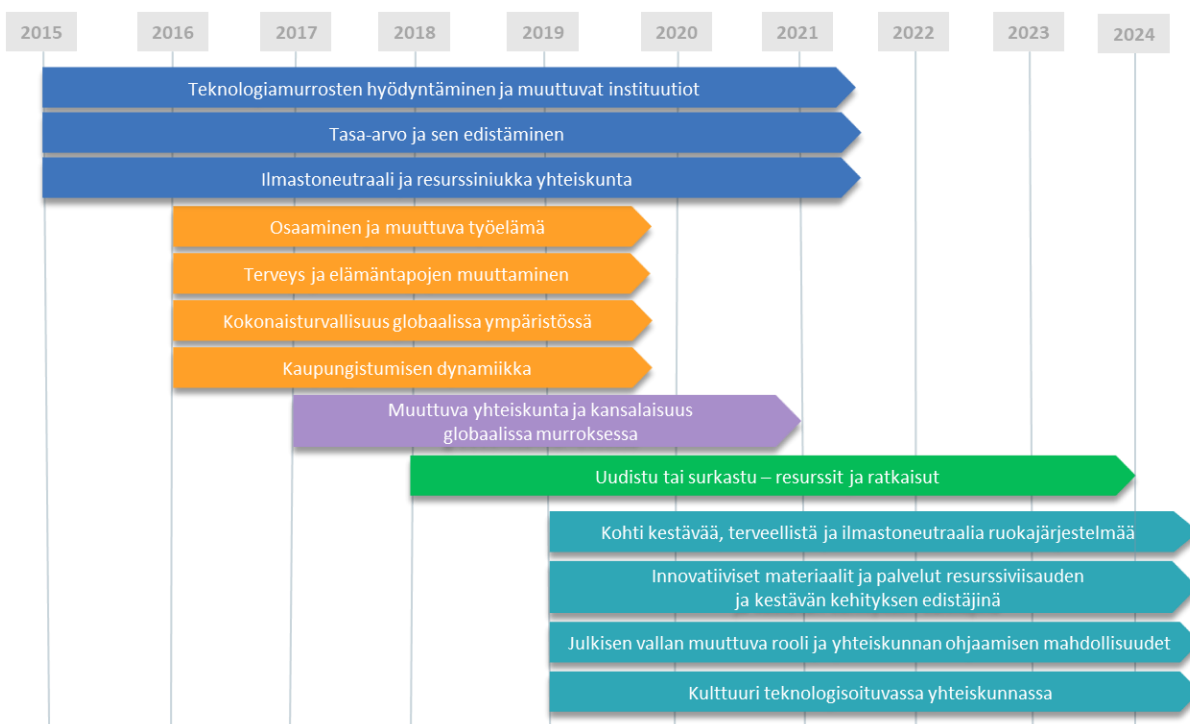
2015 2016 2017 2018 2019 2020 2021 2022 2023 2024

Teknologiamurrosten hyödyntäminen ja muuttuvat instituutiot

Tasa-arvo ja sen edistäminen

Ilmastoneutraali ja resurssiniukka yhteiskunta

Osaaminen ja muuttuva työelämä

Terveys ja elämäntapojen muuttaminen

Kokonaisturvallisuus globaalissa ympäristössä

Kaupungistumisen dynamiikka

Muuttuva yhteiskunta ja kansalaisuus globaalissa murroksessa

Uudistu tai surkastu – resurssit ja ratkaisut

Kohti kestävää, terveellistä ja ilmastoneutraalia ruokajärjestelmää

Innovatiiviset materiaalit ja palvelut resurssiviisauden ja kestävän kehityksen edistäjinä

Julkisen vallan muuttuva rooli ja yhteiskunnan ohjaamisen mahdollisuudet

Kulttuuri teknologisoituvassa yhteiskunnassa